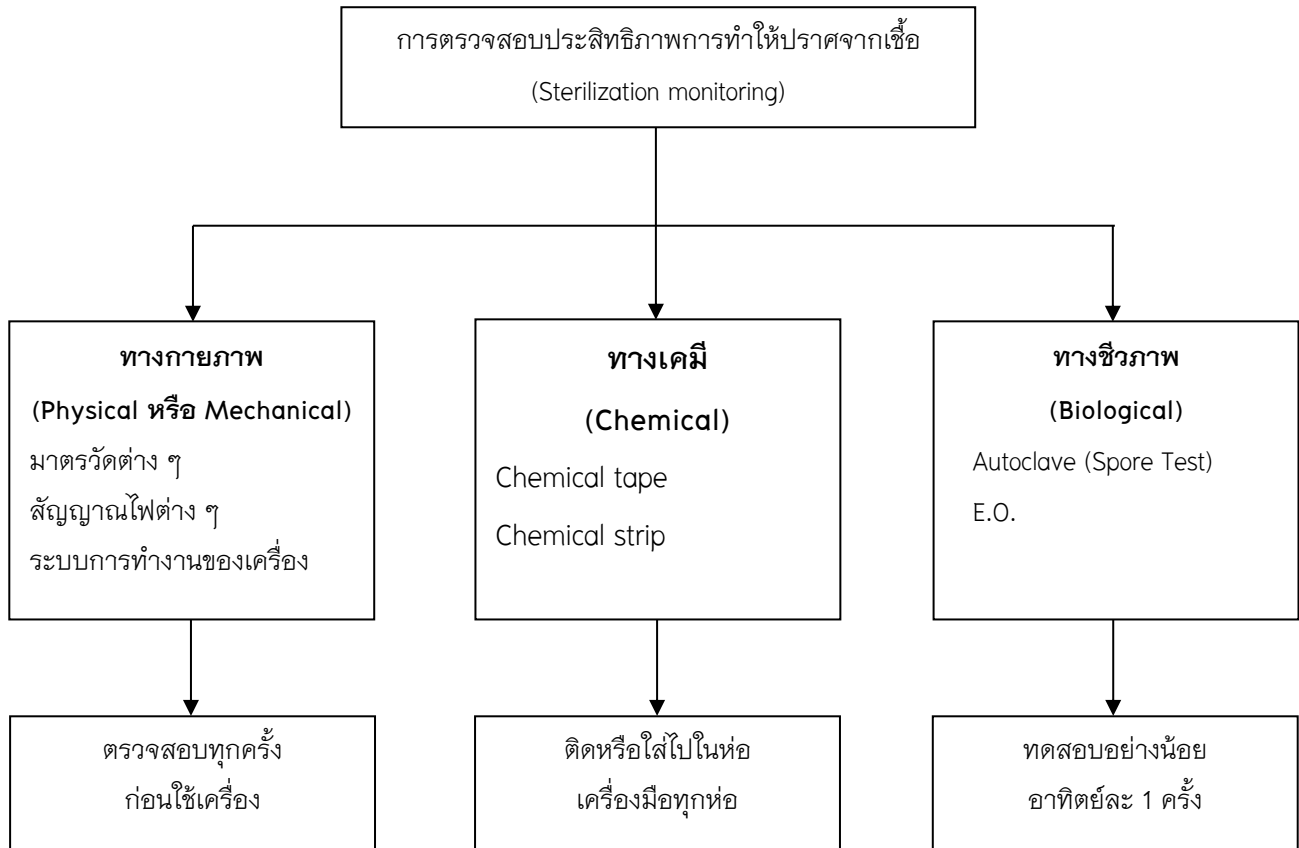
การตรวจสอบประสิทธิภาพการทำให้ปราศจากเชื้อ
(Sterilization monitoring)

ทางกายภาพ
(Physical หรือ Mechanical)
มาตรวัดต่าง ๆ
สัญญาณไฟต่าง ๆ
ระบบการทำงานของเครื่อง

ตรวจสอบทุกครั้ง
ก่อนใช้เครื่อง

ทางเคมี
(Chemical)
Chemical tape
Chemical strip

ติดหรือใส่ไปในห่อ
เครื่องมือทุกห่อ

ทางชีวภาพ
(Biological)
Autoclave (Spore Test)
E.O.

ทดสอบอย่างน้อย
อาทิตย์ละ 1 ครั้ง